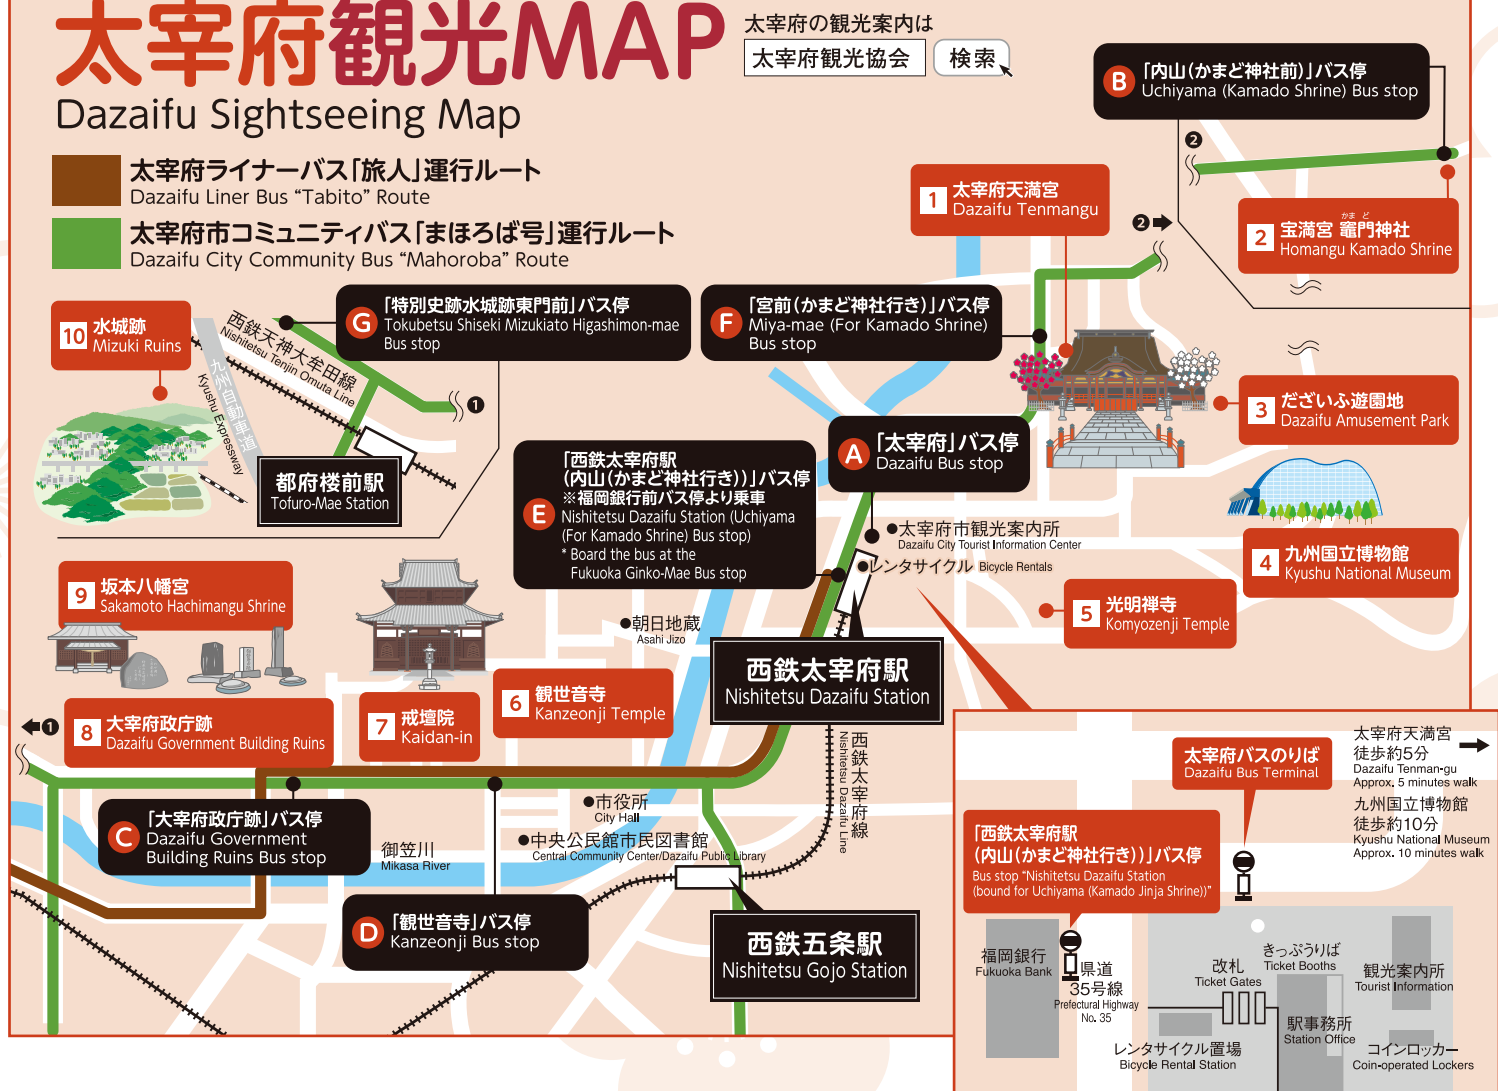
太宰府観光MAP
Dazaifu Sightseeing Map

太宰府の観光案内は
太宰府観光協会 検索

太宰府ライナーバス「旅人」運行ルート
Dazaifu Liner Bus “Tabito” Route

太宰府市コミュニティバス「まほろば号」運行ルート
Dazaifu City Community Bus “Mahoroba” Route

B 「内山(かまど神社前)」バス停
Uchiyama (Kamado Shrine) Bus stop

1 太宰府天満宮
Dazaifu Tenmangu

2 宝満宮 竈門神社
Homangu Kamado Shrine

10 水城跡
Mizuki Ruins

G 「特別史跡水城跡東門前」バス停
Tokubetsu Shiseki Mizukiato Higashimon-mae Bus stop

F 「宮前(かまど神社行き)」バス停
Miya-mae (For Kamado Shrine) Bus stop

西鉄天神大牟田線
Nishitetsu Tenjin Omuta Line

九州自動車道
Kyushu Expressway

3 だざいふ遊園地
Dazaifu Amusement Park

都府楼前駅
Tofuro-Mae Station

A 「太宰府」バス停
Dazaifu Bus stop

E 「西鉄太宰府駅(内山(かまど神社行き))」バス停
※福岡銀行前バス停より乗車
Nishitetsu Dazaifu Station (Uchiyama (For Kamado Shrine) Bus stop)
* Board the bus at the Fukuoka Ginko-Mae Bus stop

●太宰府市観光案内所
Dazaifu City Tourist Information Center

●レンタサイクル Bicycle Rentals

4 九州国立博物館
Kyushu National Museum

9 坂本八幡宮
Sakamoto Hachimangu Shrine

5 光明禅寺
Komyozenji Temple

●朝日地蔵
Asahi Jizo

西鉄太宰府駅
Nishitetsu Dazaifu Station

6 観世音寺
Kanzeonji Temple

7 戒壇院
Kaidan-in

8 太宰府政庁跡
Dazaifu Government Building Ruins

西鉄太宰府線
Nishitetsu Dazaifu Line

●市役所
City Hall

●中央公民館市民図書館
Central Community Center/Dazaifu Public Library

C 「太宰府政庁跡」バス停
Dazaifu Government Building Ruins Bus stop

御笠川
Mikasa River

D 「観世音寺」バス停
Kanzeonji Bus stop

西鉄五条駅
Nishitetsu Gojo Station

太宰府バスのりば
Dazaifu Bus Terminal

太宰府天満宮
徒歩約5分
Dazaifu Tenman-gu
Approx. 5 minutes walk
九州国立博物館
徒歩約10分
Kyushu National Museum
Approx. 10 minutes walk

「西鉄太宰府駅(内山(かまど神社行き))」バス停
Bus stop “Nishitetsu Dazaifu Station (bound for Uchiyama (Kamado Jinja Shrine))”

福岡銀行
Fukuoka Bank

県道35号線
Prefectural Highway No. 35

改札
Ticket Gates

きっぷうりば
Ticket Booths

観光案内所
Tourist Information

駅事務所
Station Office

レンタサイクル置場
Bicycle Rental Station

コインロッカー
Coin-operated Lockers